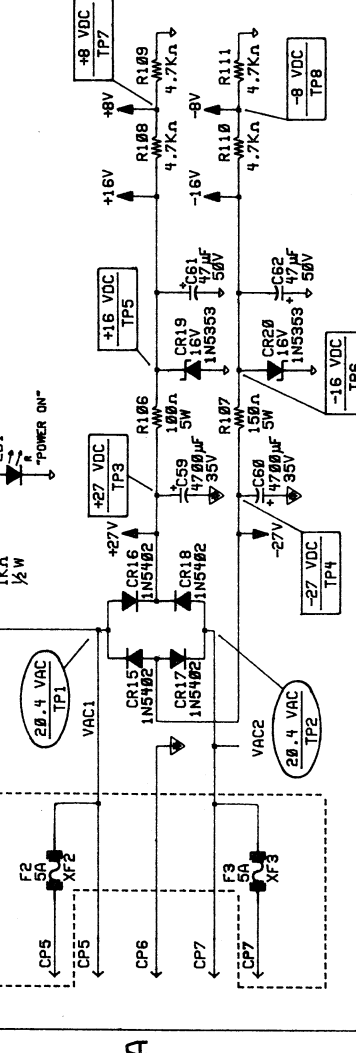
+8 VDC
TP7
R109
4.7KΩ
+8V
R108
4.7KΩ
-8V
R111
4.7KΩ
-8 VDC
TP8
R110
4.7KΩ
+16V
-16V
C61
47µF
50V
C62
47µF
50V
+16 VDC
TP5
CR19
16V
1N5353
CR20
16V
1N5353
-16 VDC
TP6
R106
100Ω
5W
R107
150Ω
5W
"POWER ON"
1KΩ
½W
+27 VDC
TP3
C59
4700µF
35V
C60
4700µF
35V
+27V
-27V
-27 VDC
TP4
CR16
1N5402
CR18
1N5402
CR15
1N5402
CR17
1N5402
20.4 VAC
TP1
VAC1
VAC2
20.4 VAC
TP2
F2
5A
XF2
F3
5A
XF3
CP5
CP5
CP6
CP7
CP7